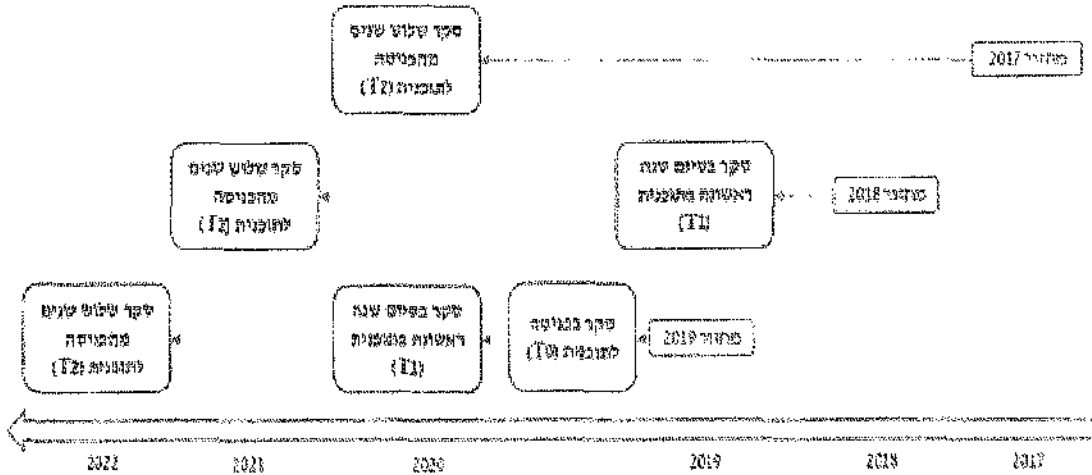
סקר שלוש שנים מהכניסה לתוכנית (T2)

מחזור 2017

סקר שלוש שנים מהכניסה לתוכנית (T2)

סקר בסיום שנה ראשונה בתוכנית (T1)

מחזור 2018

סקר שלוש שנים מהכניסה לתוכנית (T2)

סקר בסיום שנה ראשונה בתוכנית (T1)

סקר בכניסה לתוכנית (T0)

מחזור 2019

2022 2021 2020 2019 2018 2017